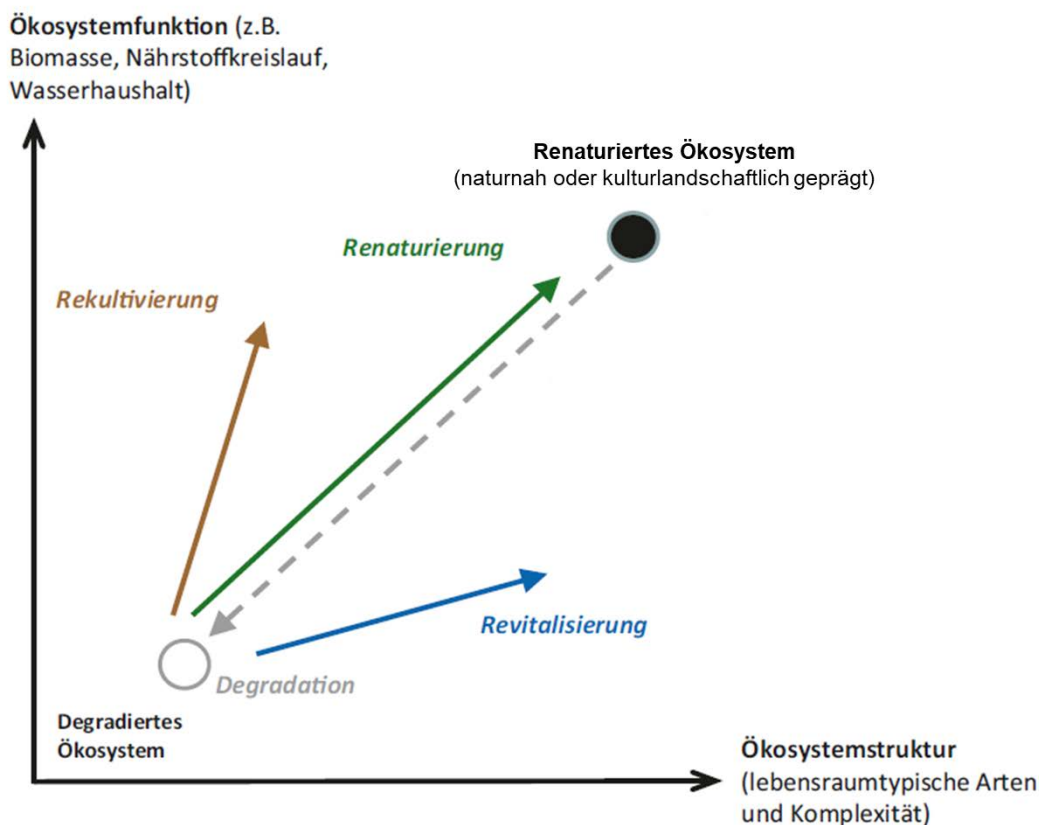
Ökosystemfunktion (z.B. Biomasse, Nährstoffkreislauf, Wasserhaushalt)

Renaturiertes Ökosystem
(naturnah oder kulturlandschaftlich geprägt)

Renaturierung

Rekultivierung

Revitalisierung

Degradation

Degradiertes Ökosystem

Ökosystemstruktur
(lebensraumtypische Arten und Komplexität)